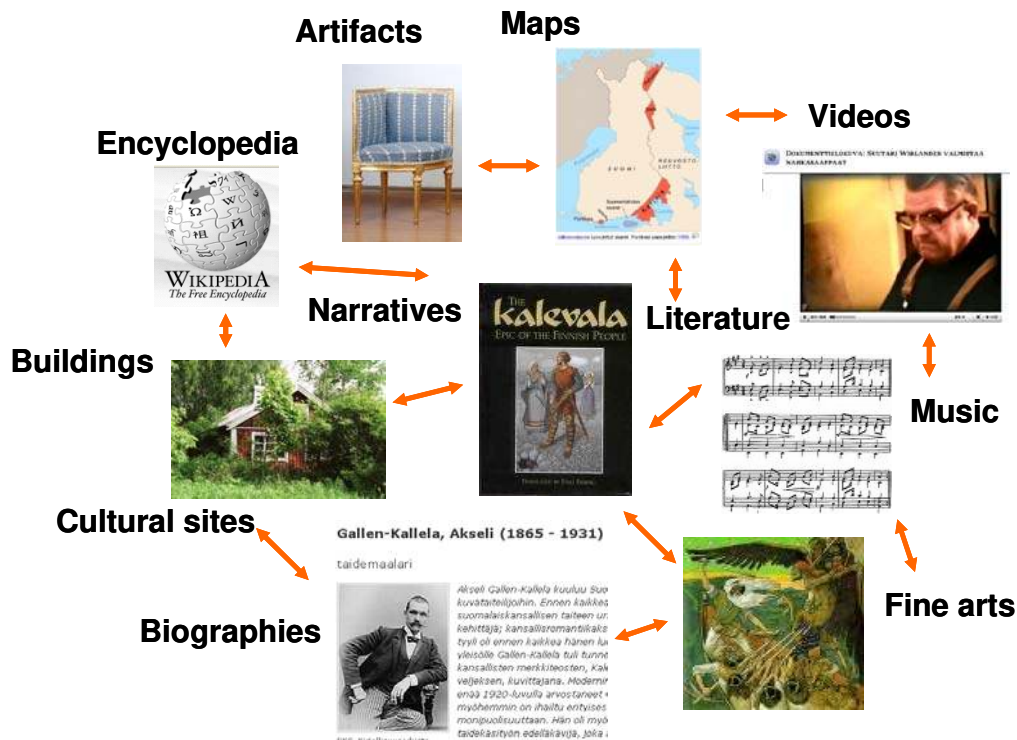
Artifacts

Maps

Videos

Encyclopedia

WIKIPEDIA
The Free Encyclopedia

Narratives

THE
Kalevala
EPIC OF THE FINNISH PEOPLE

Literature

Buildings

Music

Cultural sites

Gallen-Kallela, Akseli (1865 - 1931)

taidemaalari

Akseli Gallen-Kallela kuuluu Suo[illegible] kuvataiteilijoihin. Ennen kaikkea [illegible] suomalaiskansallisen taiteen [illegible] kehittäjä; kansallisromantiikka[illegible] tyyli oli ennen kaikkea hänen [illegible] yleisölle Gallen-Kallela tuli tunne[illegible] kansallisten merkkiteosten, Kale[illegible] veljeksen, kuvittajana. Modernin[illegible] enää 1920-luvulla arvostaneet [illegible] myöhemmin on ihailtu erityisesti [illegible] monipuolisuuttaan. Hän oli myö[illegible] taidekäsityön edelläkävijä, joka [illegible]

Biographies

Fine arts